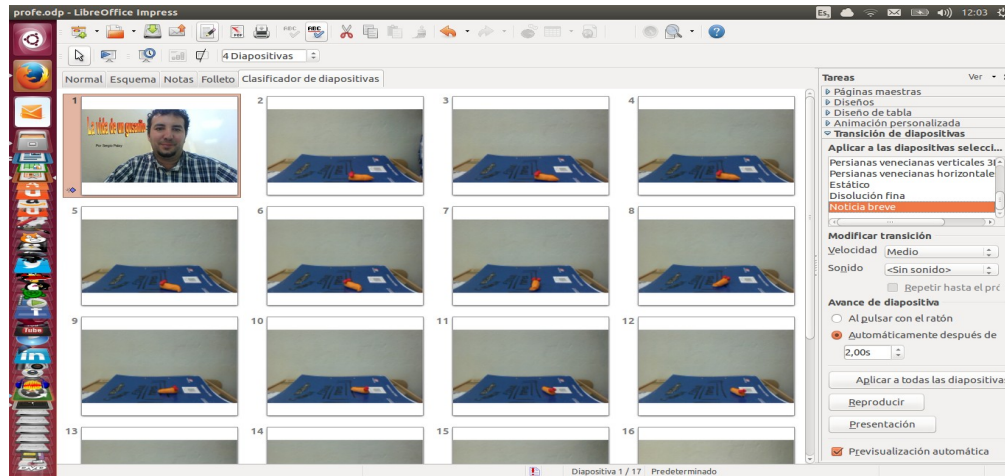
profe.odp - LibreOffice Impress

Es 12:03

4 Diapositivas

Normal Esquema Notas Folleto Clasificador de diapositivas

1

La vida de un gusanito

Por: Sergio Pérez

2

3

4

5

6

7

8

9

10

11

12

13

14

15

16

Tareas

Ver

Páginas maestras
Diseños
Diseño de tabla
Animación personalizada
Transición de diapositivas

Aplicar a las diapositivas selecci...

Persianas venecianas verticales 3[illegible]
Persianas venecianas horizontale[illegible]
Estático
Disolución fina
Noticia breve

Modificar transición

Velocidad Medio

Sonido <Sin sonido>

Repetir hasta el pr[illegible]

Avance de diapositiva

Al pulsar con el ratón

Automáticamente después de

2,00s

Aplicar a todas las diapositivas

Reproducir

Presentación

Previsualización automática

Tube

Diapositiva 1 / 17 Predeterminado